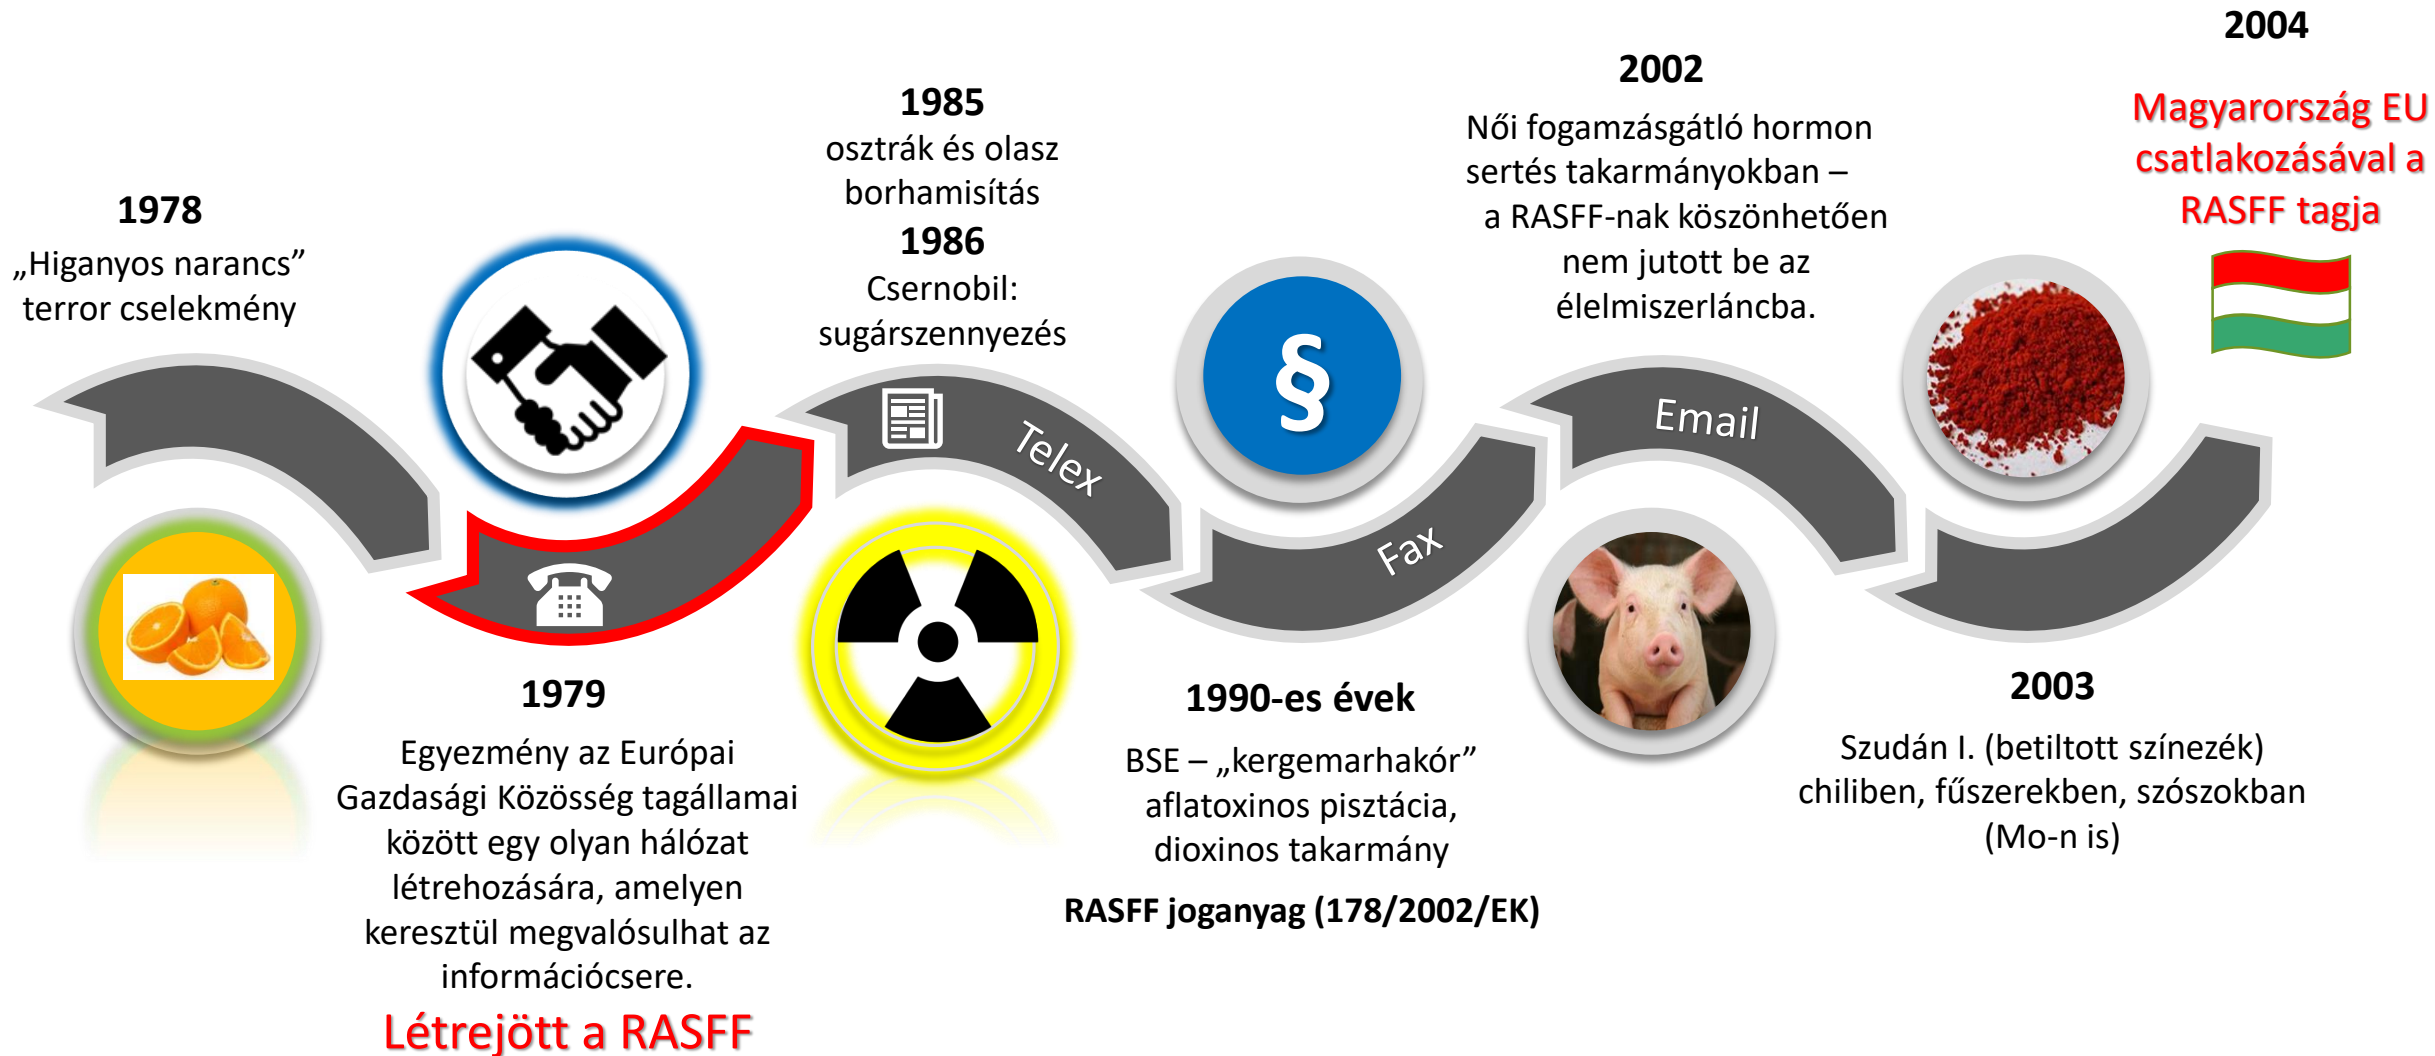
1978
„Higanyos narancs” terror cselekmény

1979
Egyezmény az Európai Gazdasági Közösség tagállamai között egy olyan hálózat létrehozására, amelyen keresztül megvalósulhat az információcsere.
Létrejött a RASFF

1985
osztrák és olasz borhamisítás
1986
Csernobil: sugárszennyezés

Telex

§

Fax

1990-es évek
BSE – „kergemarhakór” aflatoxinos pisztácia, dioxinos takarmány
RASFF joganyag (178/2002/EK)

2002
Női fogamzásgátló hormon sertés takarmányokban – a RASFF-nak köszönhetően nem jutott be az élelmiszerláncba.

Email

2003
Szudán I. (betiltott színezék) chiliben, fűszerekben, szószokban (Mo-n is)

2004
Magyarország EU csatlakozásával a RASFF tagja